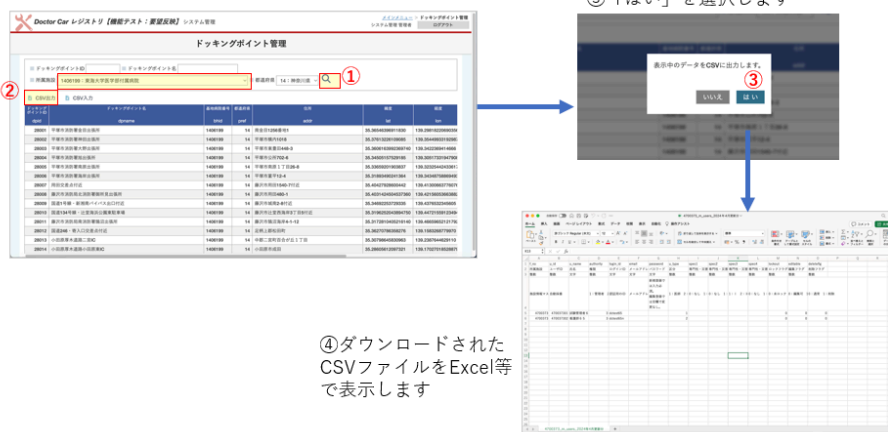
③「はい」を選択します

Doctor Car レジストリ【機能テスト：要望反映】システム管理

ドッキングポイント管理

ドッキングポイントID
ドッキングポイント名
所属施設 1406199：医薬大学医学部付属病院
都道府県 14：神奈川県

① ②

CSV出力
CSV入力

表示中のデータをCSVに出力します。
③
いいえ
はい

④ダウンロードされたCSVファイルをExcel等で表示します